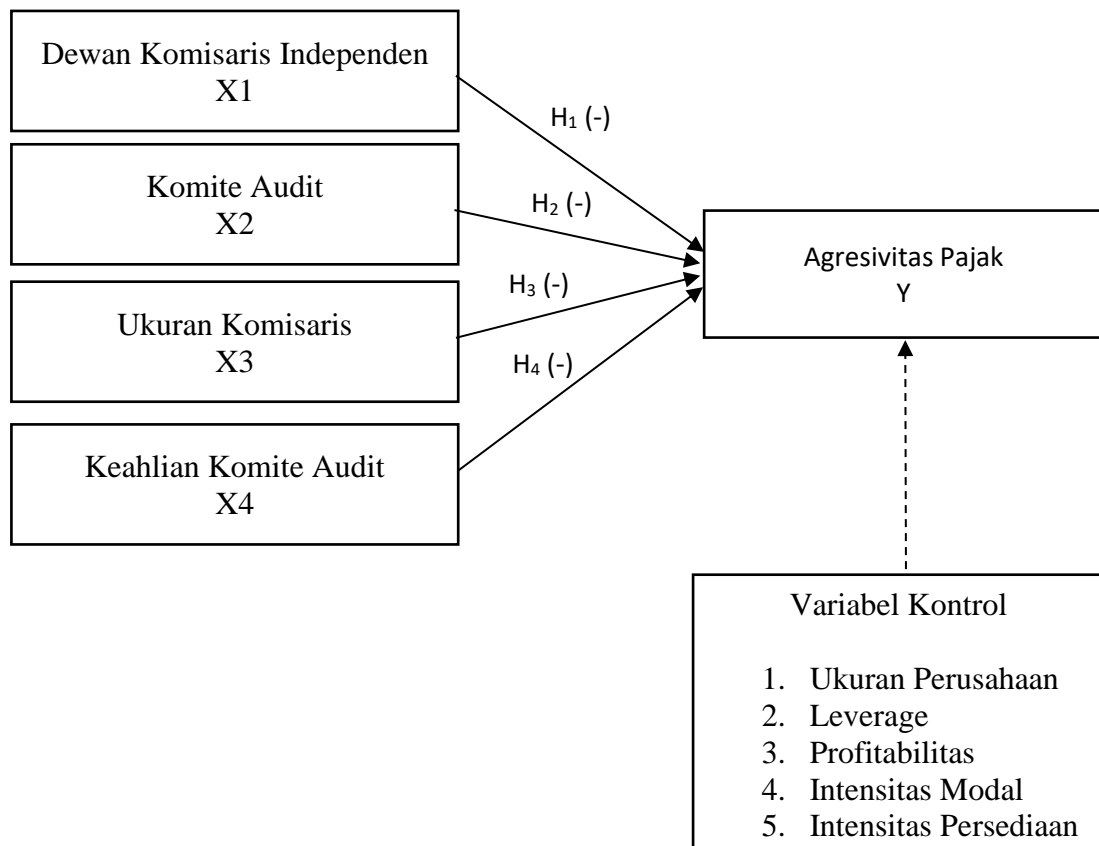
Dewan Komisaris Independen
X1

Komite Audit
X2

Ukuran Komisaris
X3

Keahlian Komite Audit
X4

$H_1$ (-)

$H_2$ (-)

$H_3$ (-)

$H_4$ (-)

Agresivitas Pajak
Y

Variabel Kontrol

1. Ukuran Perusahaan
2. Leverage
3. Profitabilitas
4. Intensitas Modal
5. Intensitas Persediaan